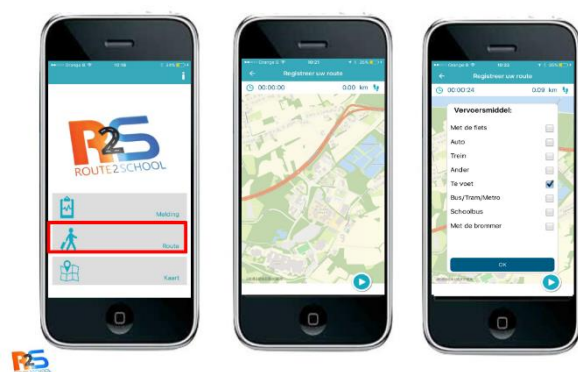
R2S ROUTE2SCHOOL

Melding

Route

Kaart

Registreer uw route

00:00:00

0.00 km

Registreer uw route

00:00:24

0.09 km

Vervoersmiddel:

Met de fiets

Auto

Trein

Ander

Te voet

Bus/Tram/Metro

Schoolbus

Met de brommer

OK

R2S